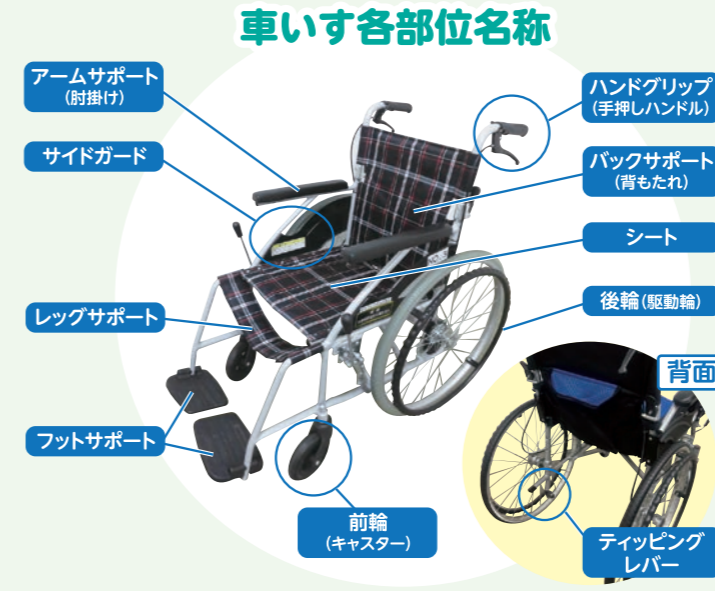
車いす各部位名称

アームサポート
（肘掛け）

サイドガード

レッグサポート

フットサポート

ハンドグリップ
（手押しハンドル）

バックサポート
（背もたれ）

シート

後輪（駆動輪）

背面

前輪
（キャスター）

ティッピング
レバー